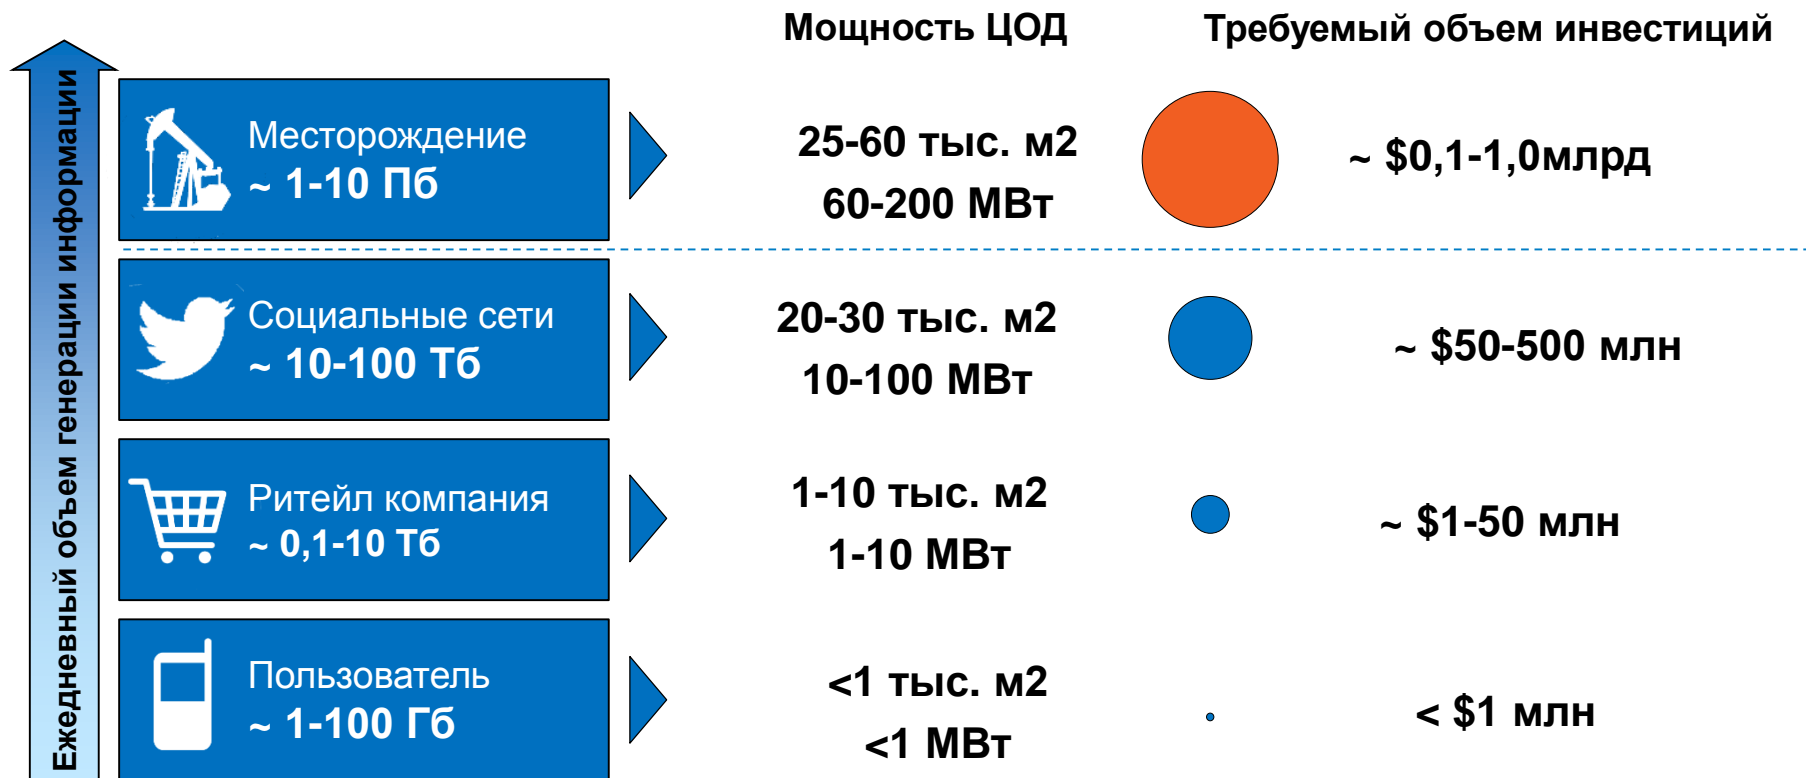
Ежедневный объем генерации информации

Мощность ЦОД

Требуемый объем инвестиций

Месторождение
~ 1-10 Пб

25-60 тыс. м2
60-200 МВт

~ $0,1-1,0млрд

Социальные сети
~ 10-100 Тб

20-30 тыс. м2
10-100 МВт

~ $50-500 млн

Ритейл компания
~ 0,1-10 Тб

1-10 тыс. м2
1-10 МВт

~ $1-50 млн

Пользователь
~ 1-100 Гб

<1 тыс. м2
<1 МВт

< $1 млн